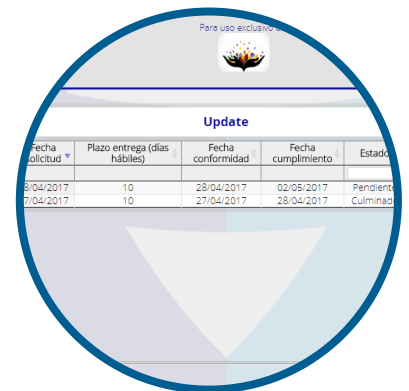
Para uso exclusivo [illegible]

Update

| Fecha solicitud | Plazo entrega (días hábiles) | Fecha conformidad | Fecha cumplimiento | Estado |
|---|---|---|---|---|
| 8/04/2017 | 10 | 28/04/2017 | 02/05/2017 | Pendient |
| 7/04/2017 | 10 | 27/04/2017 | 28/04/2017 | Culminad |